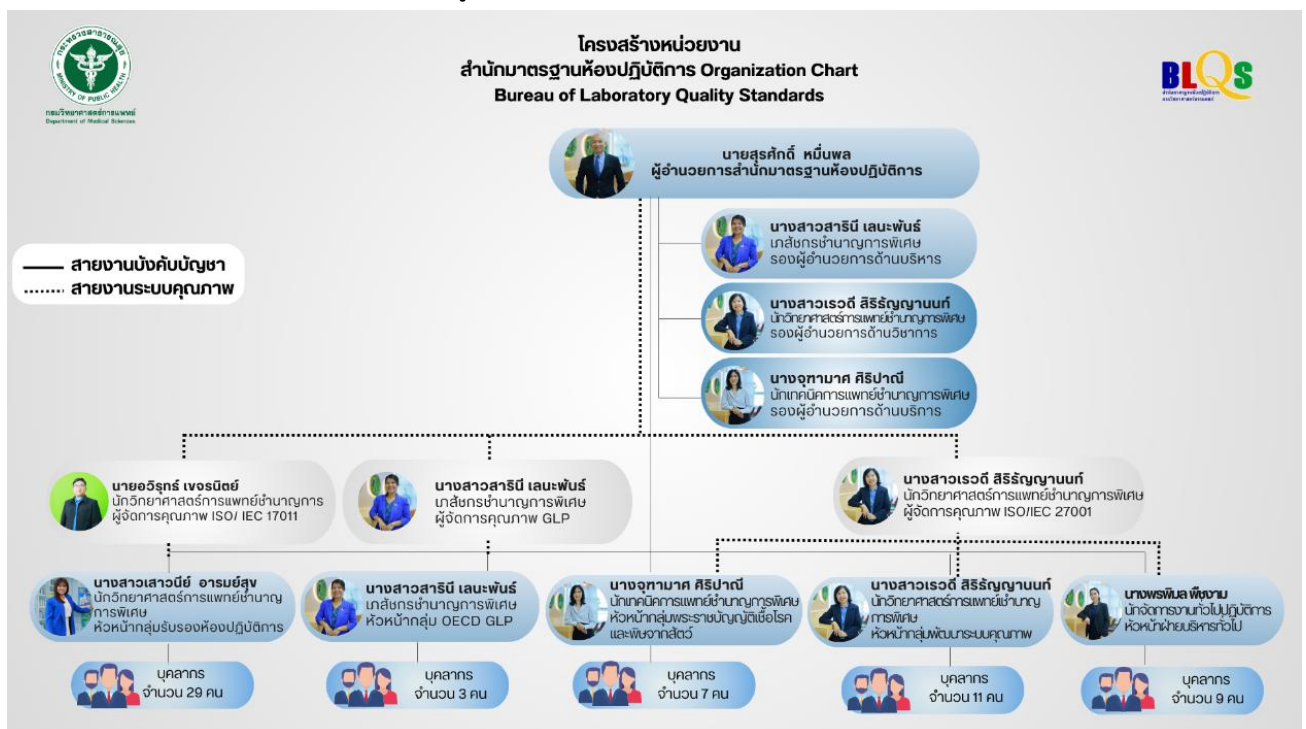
กระทรวงสาธารณสุข
MINISTRY OF PUBLIC HEALTH
กรมวิทยาศาสตร์การแพทย์
Department of Medical Sciences

โครงสร้างหน่วยงาน
สำนักมาตรฐานห้องปฏิบัติการ Organization Chart
Bureau of Laboratory Quality Standards

BLQS

นายสุรศักดิ์ หมื่นพล
ผู้อำนวยการสำนักมาตรฐานห้องปฏิบัติการ

นางสาวสารินี เลนะพันธ์
เภสัชกรชำนาญการพิเศษ
รองผู้อำนวยการด้านบริหาร

นางสาวเรวดี สิริรัญญานนท์
นักวิทยาศาสตร์การแพทย์ชำนาญการพิเศษ
รองผู้อำนวยการด้านวิชาการ

นางจุฑามาศ ศิริปาณี
นักเทคนิคการแพทย์ชำนาญการพิเศษ
รองผู้อำนวยการด้านบริการ

สายงานบังคับบัญชา
สายงานระบบคุณภาพ

นายอวิรุทธ์ เจขรนิตย์
นักวิทยาศาสตร์การแพทย์ชำนาญการ
ผู้จัดการคุณภาพ ISO/ IEC 17011

นางสาวสารินี เลนะพันธ์
เภสัชกรชำนาญการพิเศษ
ผู้จัดการคุณภาพ GLP

นางสาวเรวดี สิริรัญญานนท์
นักวิทยาศาสตร์การแพทย์ชำนาญการพิเศษ
ผู้จัดการคุณภาพ ISO/IEC 27001

นางสาวเสาวนีย์ อารมย์สุข
นักวิทยาศาสตร์การแพทย์ชำนาญการพิเศษ
หัวหน้ากลุ่มรับรองห้องปฏิบัติการ

นางสาวสารินี เลนะพันธ์
เภสัชกรชำนาญการพิเศษ
หัวหน้ากลุ่ม OECD GLP

นางจุฑามาศ ศิริปาณี
นักเทคนิคการแพทย์ชำนาญการพิเศษ
หัวหน้ากลุ่มพระราชบัญญัติเชื้อโรคและพิษจากสัตว์

นางสาวเรวดี สิริรัญญานนท์
นักวิทยาศาสตร์การแพทย์ชำนาญการพิเศษ
หัวหน้ากลุ่มพัฒนาระบบคุณภาพ

นางพรพิมล พืชงาม
นักจัดการงานทั่วไปปฏิบัติการ
หัวหน้าฝ่ายบริหารทั่วไป

บุคลากร
จำนวน 29 คน

บุคลากร
จำนวน 3 คน

บุคลากร
จำนวน 7 คน

บุคลากร
จำนวน 11 คน

บุคลากร
จำนวน 9 คน